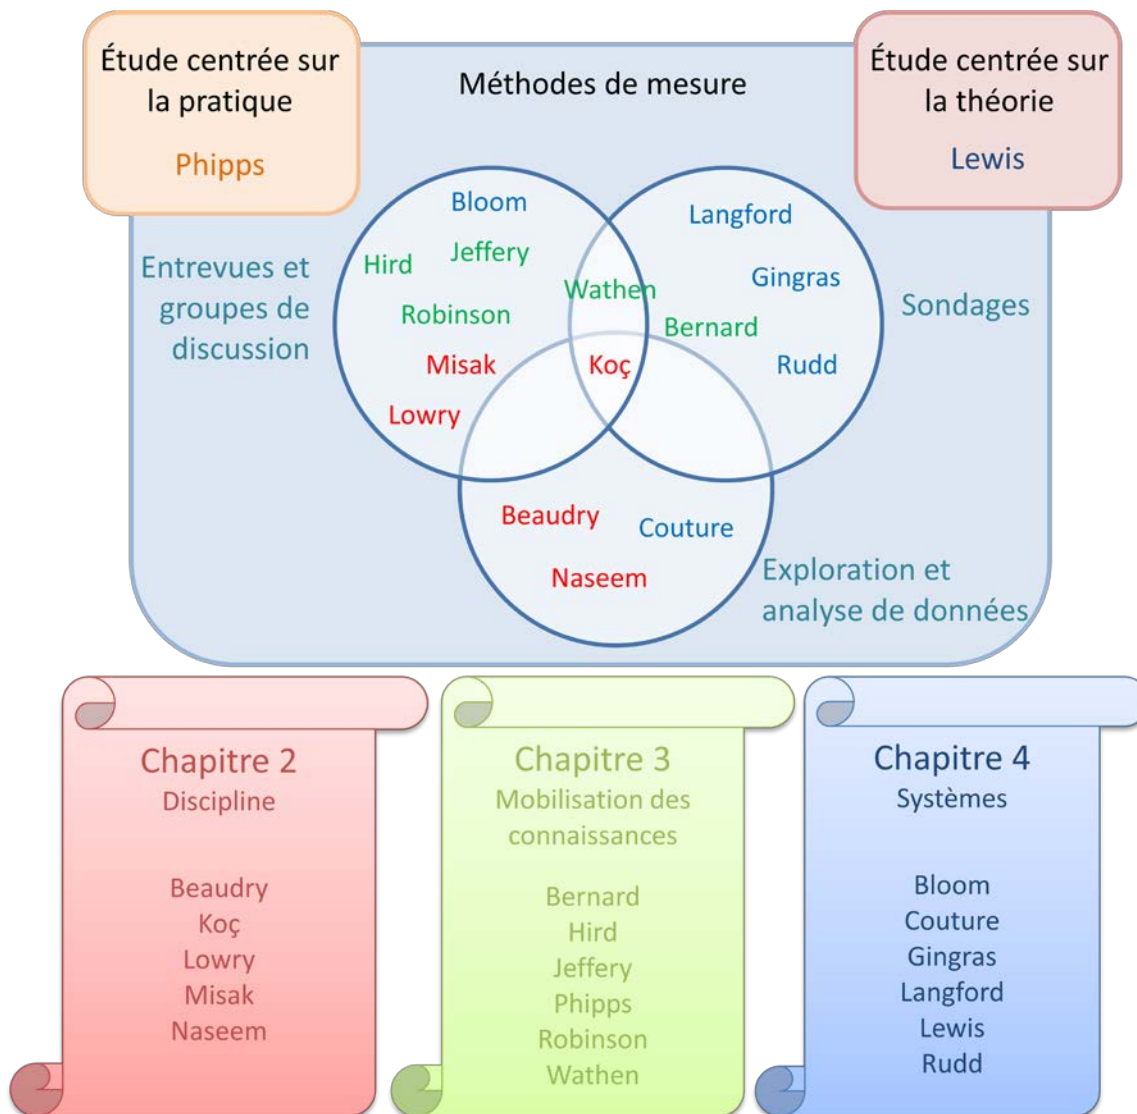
Étude centrée sur la pratique

Phipps

Méthodes de mesure

Étude centrée sur la théorie

Lewis

Entrevues et groupes de discussion

Bloom
Hird
Jeffery
Robinson
Misak
Lowry
Wathen
Koç
Langford
Gingras
Bernard
Rudd

Sondages

Beaudry
Couture
Naseem

Exploration et analyse de données

Chapitre 2
Discipline

Beaudry
Koç
Lowry
Misak
Naseem

Chapitre 3
Mobilisation des connaissances

Bernard
Hird
Jeffery
Phipps
Robinson
Wathen

Chapitre 4
Systèmes

Bloom
Couture
Gingras
Langford
Lewis
Rudd